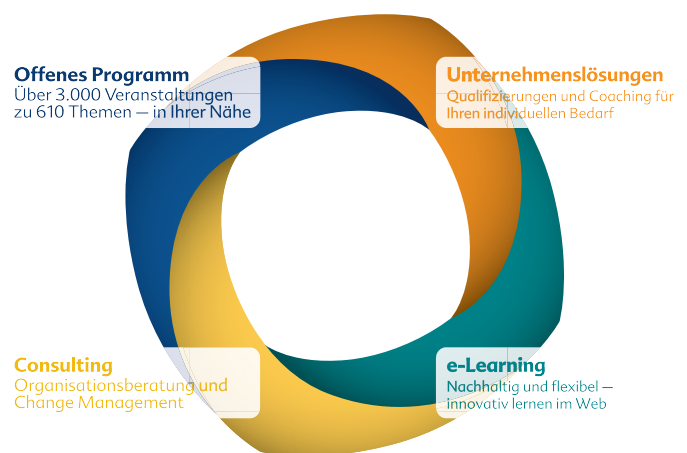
Offenes Programm
Über 3.000 Veranstaltungen zu 610 Themen — in Ihrer Nähe

Unternehmenslösungen
Qualifizierungen und Coaching für Ihren individuellen Bedarf

Consulting
Organisationsberatung und Change Management

e-Learning
Nachhaltig und flexibel — innovativ lernen im Web